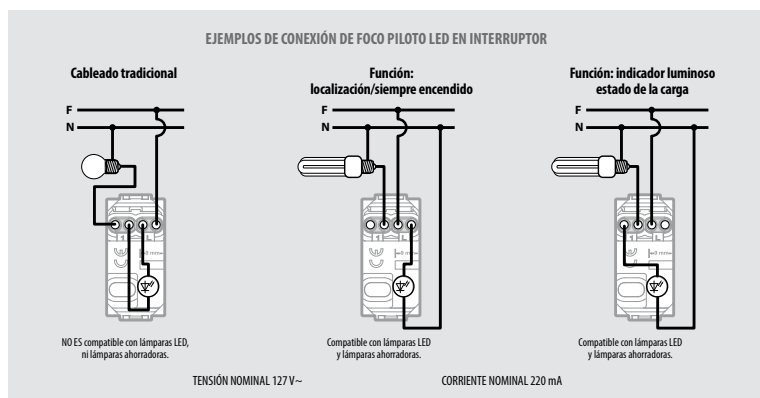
EJEMPLOS DE CONEXIÓN DE FOCO PILOTO LED EN INTERRUPTOR

Cableado tradicional

F
N

NO ES compatible con lámparas LED, ni lámparas ahorradoras.

Función: localización/siempre encendido

F
N

Compatible con lámparas LED y lámparas ahorradoras.

Función: indicador luminoso estado de la carga

F
N

Compatible con lámparas LED y lámparas ahorradoras.

TENSIÓN NOMINAL 127 V~

CORRIENTE NOMINAL 220 mA